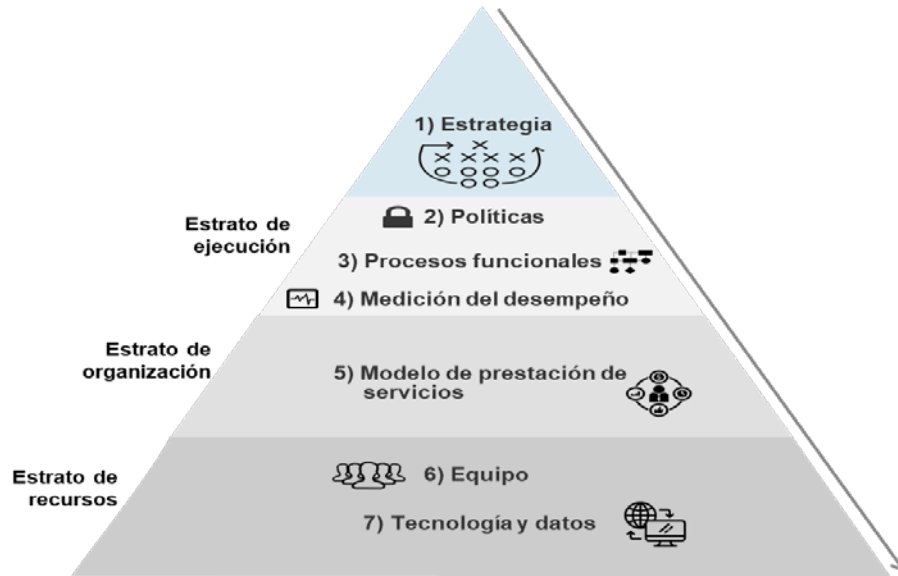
1) Estrategia

Estrato de ejecución

2) Políticas

3) Procesos funcionales

4) Medición del desempeño

Estrato de organización

5) Modelo de prestación de servicios

Estrato de recursos

6) Equipo

7) Tecnología y datos